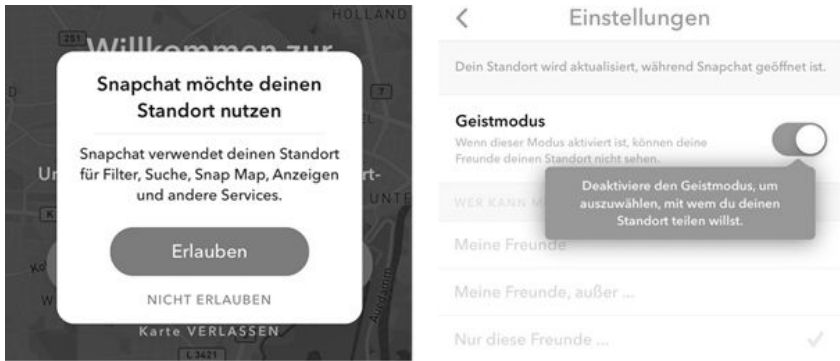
HOLLAND

251

Willkommen zur

Snapchat möchte deinen Standort nutzen

Snapchat verwendet deinen Standort für Filter, Suche, Snap Map, Anzeigen und andere Services.

Erlauben

NICHT ERLAUBEN

Karte VERLASSEN

L3421

Einstellungen

Dein Standort wird aktualisiert, während Snapchat geöffnet ist.

Geistmodus

Wenn dieser Modus aktiviert ist, können deine Freunde deinen Standort nicht sehen.

Deaktiviere den Geistmodus, um auszuwählen, mit wem du deinen Standort teilen willst.

WER KANN M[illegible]

Meine Freunde

Meine Freunde, außer ...

Nur diese Freunde ...